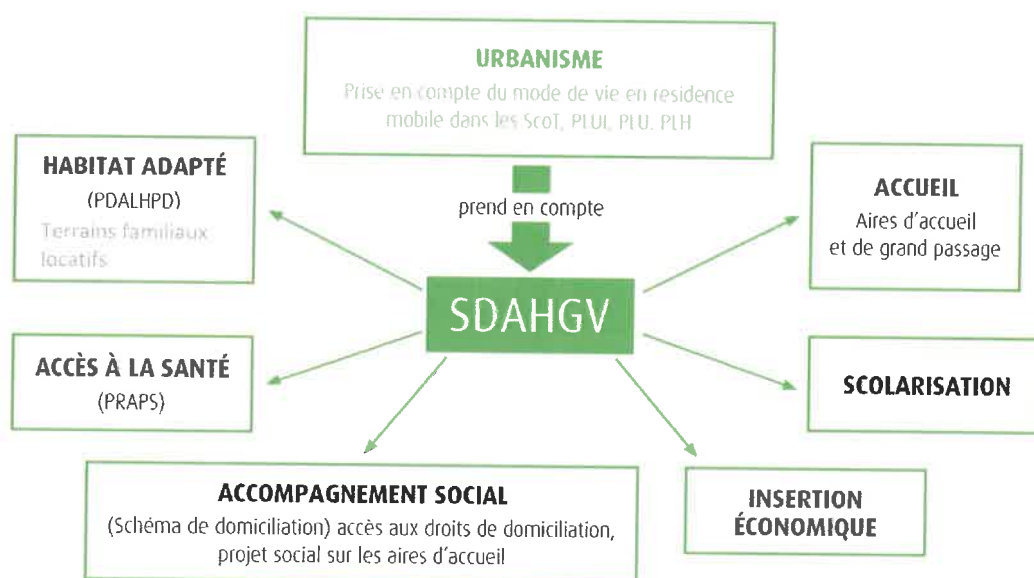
URBANISME

Prise en compte du mode de vie en residence mobile dans les ScoT, PLUI, PLU, PLH

HABITAT ADAPTÉ

(PDALHPD)

Terrains familiaux locatifs

prend en compte

ACCUEIL

Aires d'accueil et de grand passage

SDAHGV

ACCÈS À LA SANTÉ

(PRAPS)

SCOLARISATION

ACCOMPAGNEMENT SOCIAL

(Schéma de domiciliation) accès aux droits de domiciliation, projet social sur les aires d'accueil

INSERTION ÉCONOMIQUE